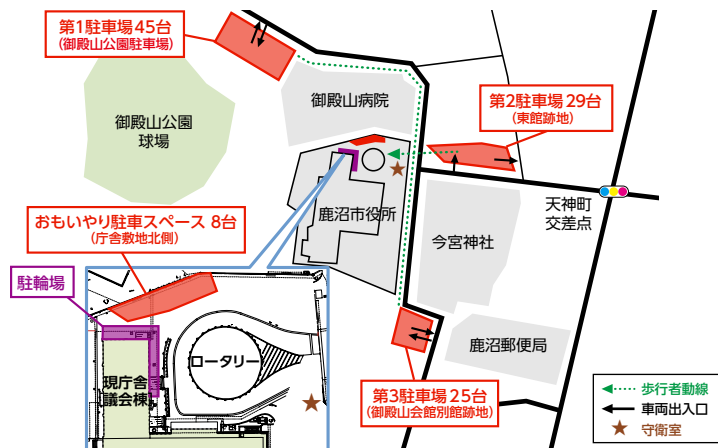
第1駐車場45台
(御殿山公園駐車場)

御殿山公園
球場

御殿山病院

第2駐車場29台
(東館跡地)

鹿沼市役所

天神町
交差点

おもいやり駐車スペース 8台
(庁舎敷地北側)

今宮神社

駐輪場

ロータリー

現庁舎
議会棟

鹿沼郵便局

第3駐車場25台
(御殿山会館別館跡地)

歩行者動線
車両出入口
守衛室